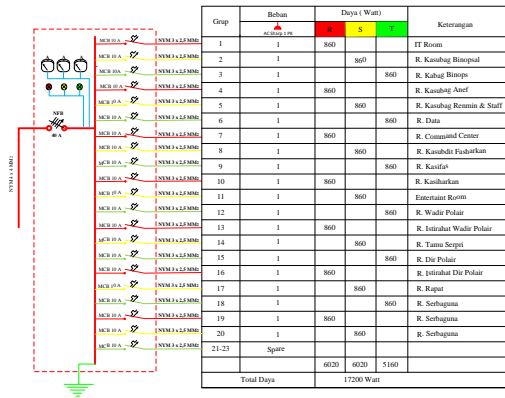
NYM 4 x 4 MM2

NFB
40 A

MCB 10 A NYM 3 x 2,5 MM2
MCB 10 A NYM 3 x 2,5 MM2
MCB 10A NYM 3 x 2,5 MM2
MCB 10 A NYM 3 x 2,5 MM2
MCB 10 A NYM 3 x 2,5 MM2
MCB 10 A NYM 3 x 2,5 MM2
MCB 10 A NYM 3 x 2,5 MM2
MCB 10 A NYM 3 x 2,5 MM2
MCB 10 A NYM 3 x 2,5 MM2
MCB 10 A NYM 3 x 2,5 MM2
MCB 10 A NYM 3 x 2,5 MM2
MCB 10 A NYM 3 x 2,5 MM2
MCB 10 A NYM 3 x 2,5 MM2
MCB 10 A NYM 3 x 2,5 MM2
MCB 10 A NYM 3 x 2,5 MM2
MCB 10 A NYM 3 x 2,5 MM2
MCB 10 A NYM 3 x 2,5 MM2
MCB 10 A NYM 3 x 2,5 MM2
MCB 10 A NYM 3 x 2,5 MM2
MCB 10 A NYM 3 x 2,5 MM2

| Grup | Beban<br>ACStartp 1 PK | Daya ( Watt) R | S | T | Keterangan |
|---|---|---|---|---|---|
| 1 | 1 | 860 | | | IT Room |
| 2 | 1 | | 860 | | R. Kasubag Binopsal |
| 3 | 1 | | | 860 | R. Kabag Binops |
| 4 | 1 | 860 | | | R. Kasubag Anef |
| 5 | 1 | | 860 | | R. Kasubag Renmin & Staff |
| 6 | 1 | | | 860 | R. Data |
| 7 | 1 | 860 | | | R. Command Center |
| 8 | 1 | | 860 | | R. Kasubdit Fasharkan |
| 9 | 1 | | | 860 | R. Kasifas |
| 10 | 1 | 860 | | | R. Kasiharkan |
| 11 | 1 | | 860 | | Entertaint Room |
| 12 | 1 | | | 860 | R. Wadir Polair |
| 13 | 1 | 860 | | | R. Istirahat Wadir Polair |
| 14 | 1 | | 860 | | R. Tamu Serpri |
| 15 | 1 | | | 860 | R. Dir Polair |
| 16 | 1 | 860 | | | R. Istirahat Dir Polair |
| 17 | 1 | | 860 | | R. Rapat |
| 18 | 1 | | | 860 | R. Serbaguna |
| 19 | 1 | 860 | | | R. Serbaguna |
| 20 | 1 | | 860 | | R. Serbaguna |
| 21-23 | Spare | | | | |
| | | 6020 | 6020 | 5160 | |
| | Total Daya | 17200 Watt | | | |